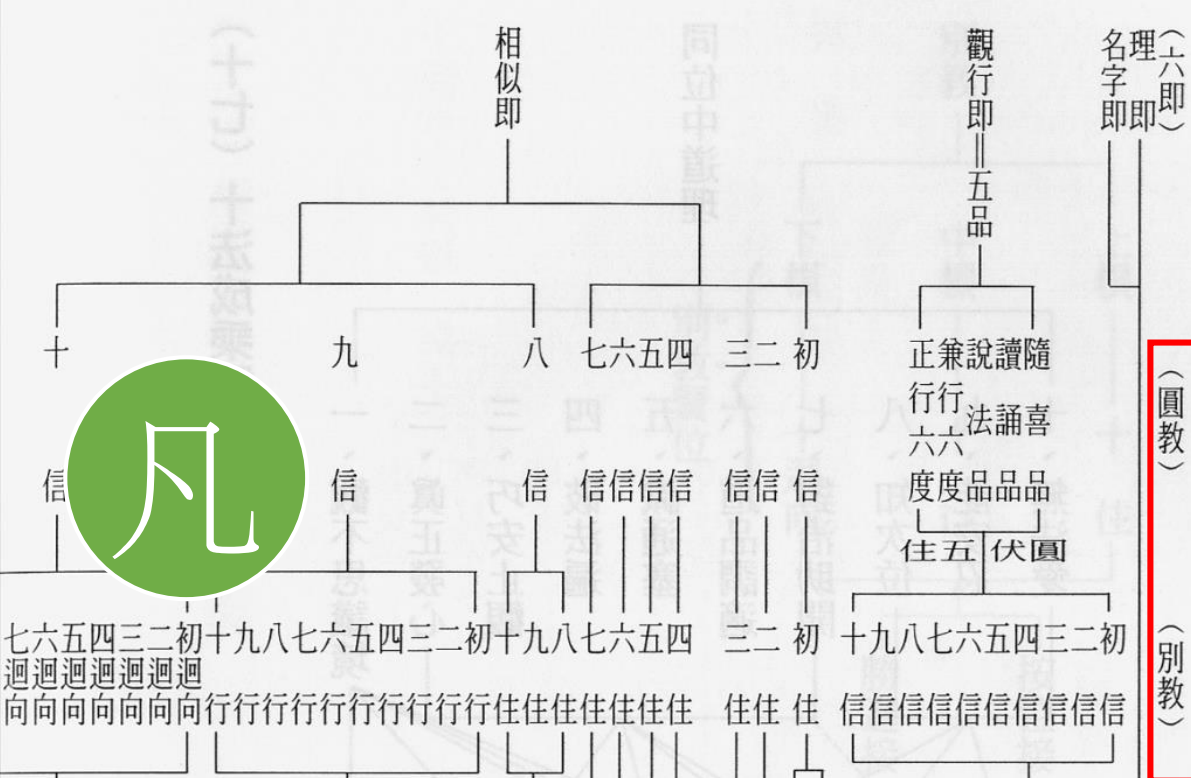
（六即）
理即
名字即

觀行即＝五品

相似即

十　九　八　七六五四　三二　初

正兼說讀隨
行行法誦喜
六六
度度品品品

凡

信　信　信信信信信　信信　信

住五　伏圓

七六五四三二初
迴迴迴迴迴迴迴
向向向向向向向

十九八七六五四三二初
行行行行行行行行行行

十九八七六五四
住住住住住住住

三二　初
住住　住

十九八七六五四三二初
信信信信信信信信信信

（圓教）

（別教）